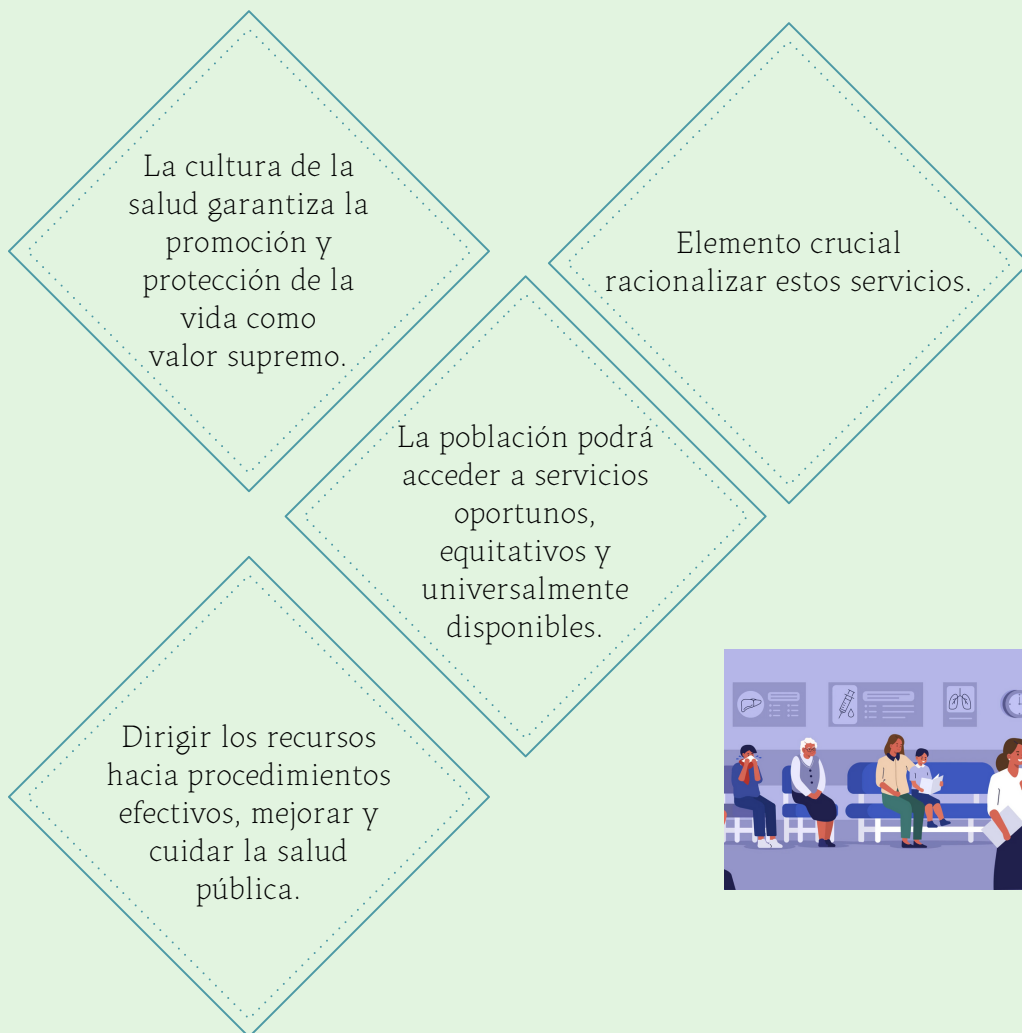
La cultura de la salud garantiza la promoción y protección de la vida como valor supremo.

Elemento crucial racionalizar estos servicios.

La población podrá acceder a servicios oportunos, equitativos y universalmente disponibles.

Dirigir los recursos hacia procedimientos efectivos, mejorar y cuidar la salud pública.